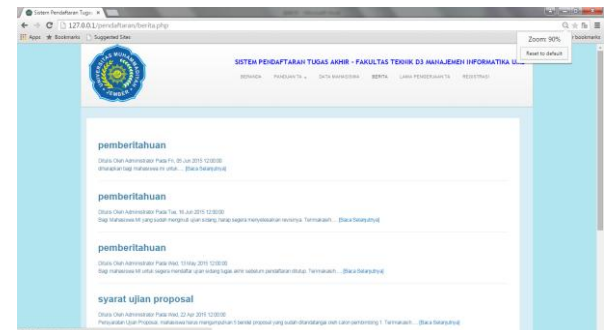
Sistem Pendaftaran Tugas ×

127.0.0.1/pendaftaran/berita.php

Apps Bookmarks Suggested Sites

Zoom: 90%

Reset to default

r bookmarks

SISTEM PENDAFTARAN TUGAS AKHIR - FAKULTAS TEKNIK D3 MANAJEMEN INFORMATIKA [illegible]

BERANDA PANDUAN TA DATA MAHASISWA BERITA LAMA PEMBERIAN TA REGISTRASI

pemberitahuan

Ditulis Oleh Administrator Pada Fri, 05 Jun 2015 12:00:00

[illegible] ... [Baca Selanjutnya]

pemberitahuan

Ditulis Oleh Administrator Pada Tue, 16 Jun 2015 12:00:00

Bagi Mahasiswa/i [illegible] ... [Baca Selanjutnya]

pemberitahuan

Ditulis Oleh Administrator Pada Wed, 13 May 2015 12:00:00

Bagi mahasiswa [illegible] Termakasih ... [Baca Selanjutnya]

syarat ujian proposal

Ditulis Oleh Administrator Pada Wed, 22 Apr 2015 12:00:00

Persyaratan Ujian Proposal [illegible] Termakasih ... [Baca Selanjutnya]